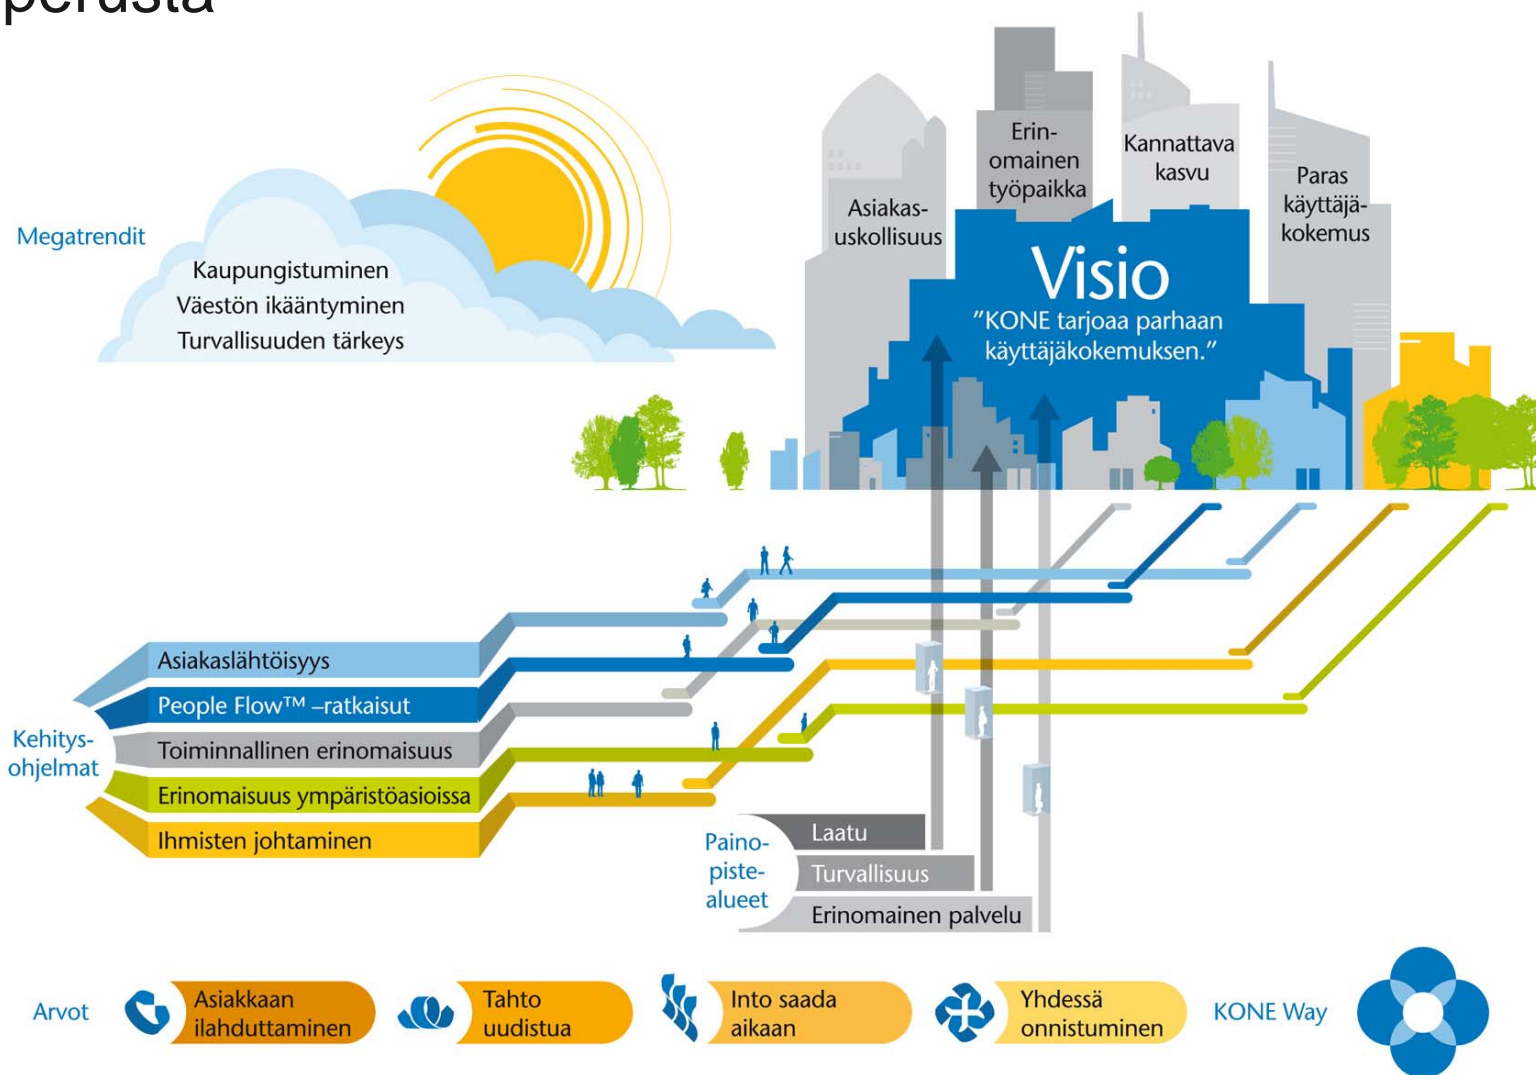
perusta

Megatrendit

Kaupungistuminen
Väestön ikääntyminen
Turvallisuuden tärkeys

Asiakas-uskollisuus

Erin-omainen työpaikka

Kannattava kasvu

Paras käyttäjä-kokemus

Visio
"KONE tarjoaa parhaan käyttäjäkokemuksen."

Kehitys-ohjelmat

Asiakaslähtöisyys
People Flow™ –ratkaisut
Toiminnallinen erinomaisuus
Erinomaisuus ympäristöasioissa
Ihmisten johtaminen

Paino-piste-alueet

Laatu
Turvallisuus
Erinomainen palvelu

Arvot

Asiakkaan ilahduttaminen
Tahto uudistua
Into saada aikaan
Yhdessä onnistuminen

KONE Way